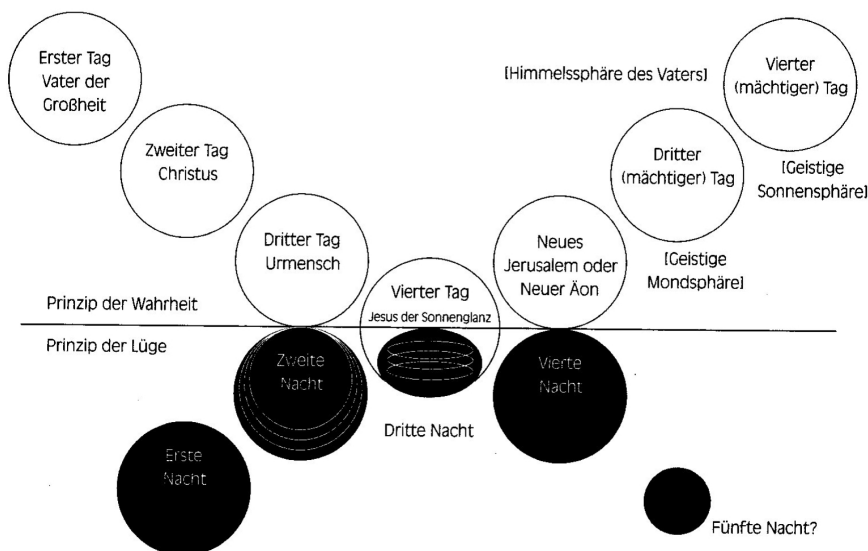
Erster Tag Vater der Großheit

Zweiter Tag Christus

Dritter Tag Urmensch

Vierter Tag
Jesus der Sonnenglanz

Neues Jerusalem oder Neuer Äon

Dritter (mächtiger) Tag

[Geistige Mondsphäre]

[Himmelssphäre des Vaters]

Vierter (mächtiger) Tag

[Geistige Sonnensphäre]

Prinzip der Wahrheit

Prinzip der Lüge

Zweite Nacht

Vierte Nacht

Dritte Nacht

Erste Nacht

Fünfte Nacht?